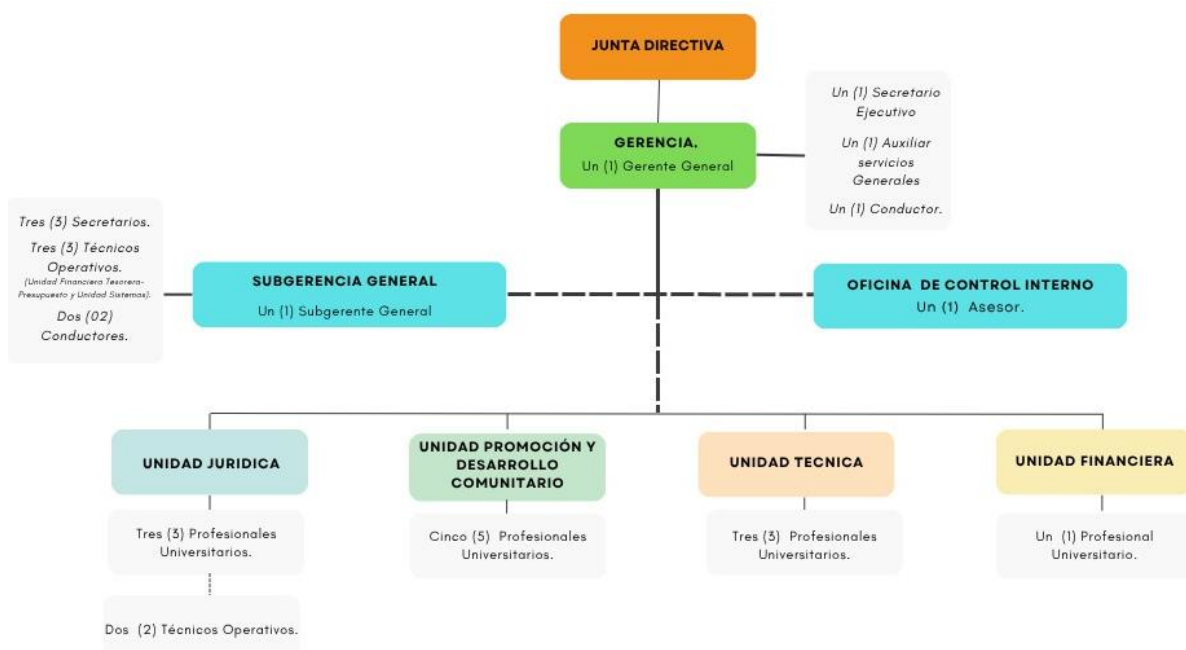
JUNTA DIRECTIVA

GERENCIA.
Un (1) Gerente General

Un (1) Secretario Ejecutivo

Un (1) Auxiliar servicios Generales

Un (1) Conductor.

Tres (3) Secretarios.

Tres (3) Técnicos Operativos.
(Unidad Financiera Tesorera-Presupuesto y Unidad Sistemas).

Dos (02) Conductores.

SUBGERENCIA GENERAL
Un (1) Subgerente General

OFICINA DE CONTROL INTERNO
Un (1) Asesor.

UNIDAD JURIDICA

Tres (3) Profesionales Universitarios.

Dos (2) Técnicos Operativos.

UNIDAD PROMOCIÓN Y DESARROLLO COMUNITARIO

Cinco (5) Profesionales Universitarios.

UNIDAD TECNICA

Tres (3) Profesionales Universitarios.

UNIDAD FINANCIERA

Un (1) Profesional Universitario.